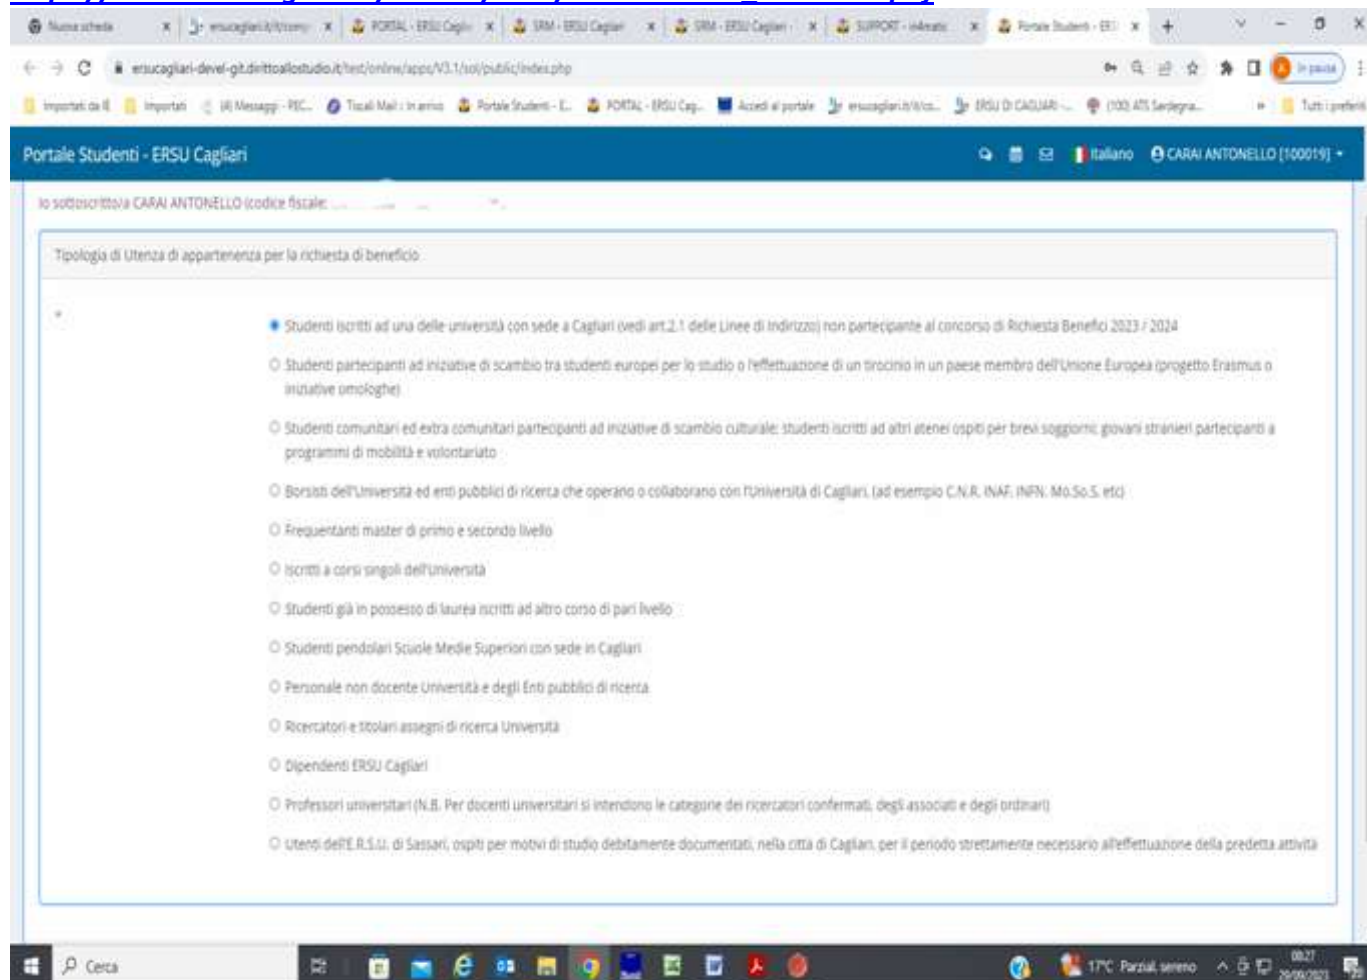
Nuova scheda | ersucagliari.it/itcorsi | PORTAL - ERSU Cagli | SRM - ERSU Cagliari | SRM - ERSU Cagliari | SUPPORT - infomatic | Portale Studenti - ERS | +

ersucagliari-devel-git.dirittoallostudio.it/test/online/apps/V3.1/sol/public/index.php

In pausa

Importati da IE | Importati | (4) Messaggi - PEC... | Tiscali Mail :: In arrivo | Portale Studenti - E... | PORTAL - ERSU Cag... | Accedi al portale | ersucagliari.it/it/co... | ERSU DI CAGLIARI -... | (100) ATS Sardegna... | Tutti i preferiti

Portale Studenti - ERSU Cagliari

Italiano CARAI ANTONELLO [100019]

Io sottoscritto/a CARAI ANTONELLO (codice fiscale:

Tipologia di Utenza di appartenenza per la richiesta di beneficio

*

Studenti iscritti ad una delle università con sede a Cagliari (vedi art.2.1 delle Linee di Indirizzo) non partecipante al concorso di Richiesta Benefici 2023 / 2024

Studenti partecipanti ad iniziative di scambio tra studenti europei per lo studio o l'effettuazione di un tirocinio in un paese membro dell'Unione Europea (progetto Erasmus o iniziative omologhe)

Studenti comunitari ed extra comunitari partecipanti ad iniziative di scambio culturale: studenti iscritti ad altri atenei ospiti per brevi soggiorni; giovani stranieri partecipanti a programmi di mobilità e volontariato

Borsisti dell'Università ed enti pubblici di ricerca che operano o collaborano con l'Università di Cagliari. (ad esempio C.N.R. INAF. INFN. Mo.So.S. etc)

Frequentanti master di primo e secondo livello

Iscritti a corsi singoli dell'Università

Studenti già in possesso di laurea iscritti ad altro corso di pari livello

Studenti pendolari Scuole Medie Superiori con sede in Cagliari

Personale non docente Università e degli Enti pubblici di ricerca

Ricercatori e titolari assegni di ricerca Università

Dipendenti ERSU Cagliari

Professori universitari (N.B. Per docenti universitari si intendono le categorie dei ricercatori confermati, degli associati e degli ordinari)

Utenti dell'E.R.S.U. di Sassari, ospiti per motivi di studio debitamente documentati, nella città di Cagliari, per il periodo strettamente necessario all'effettuazione della predetta attività

Cerca

17°C Parzial. sereno

08:27
29/09/2023